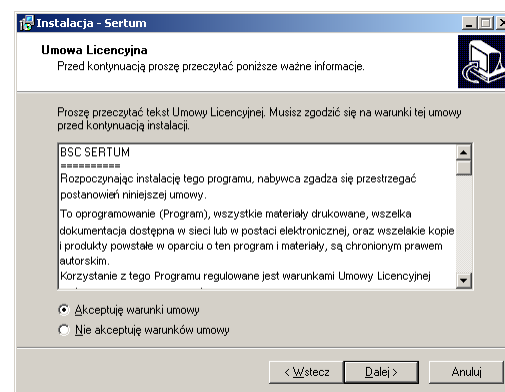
Instalacja - Sertum

Umowa Licencyjna
Przed kontynuacją proszę przeczytać poniższe ważne informacje.

Proszę przeczytać tekst Umowy Licencyjnej. Musisz zgodzić się na warunki tej umowy przed kontynuacją instalacji.

BSC SERTUM
==========
Rozpoczynając instalację tego programu, nabywca zgadza się przestrzegać postanowień niniejszej umowy.

To oprogramowanie (Program), wszystkie materiały drukowane, wszelka dokumentacja dostępna w sieci lub w postaci elektronicznej, oraz wszelakie kopie i produkty powstałe w oparciu o ten program i materiały, są chronionym prawem autorskim.
Korzystanie z tego Programu regulowane jest warunkami Umowy Licencyjnej

Akceptuję warunki umowy
Nie akceptuję warunków umowy

< Wstecz
Dalej >
Anuluj